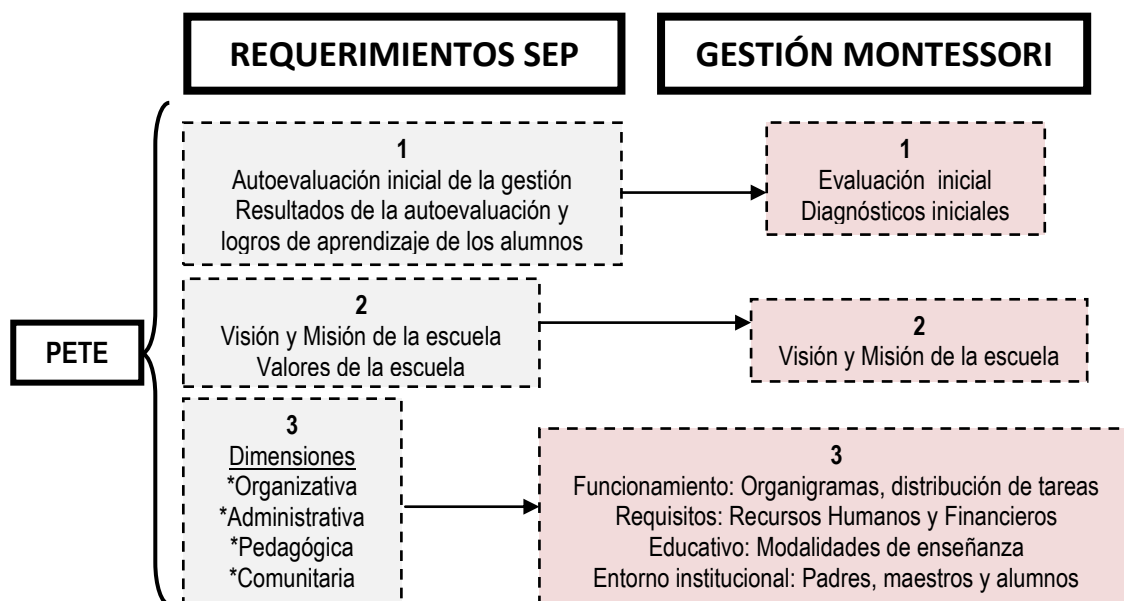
REQUERIMIENTOS SEP

GESTIÓN MONTESSORI

PETE

1
Autoevaluación inicial de la gestión
Resultados de la autoevaluación y logros de aprendizaje de los alumnos

1
Evaluación inicial
Diagnósticos iniciales

2
Visión y Misión de la escuela
Valores de la escuela

2
Visión y Misión de la escuela

3
Dimensiones
*Organizativa
*Administrativa
*Pedagógica
*Comunitaria

3
Funcionamiento: Organigramas, distribución de tareas
Requisitos: Recursos Humanos y Financieros
Educativo: Modalidades de enseñanza
Entorno institucional: Padres, maestros y alumnos